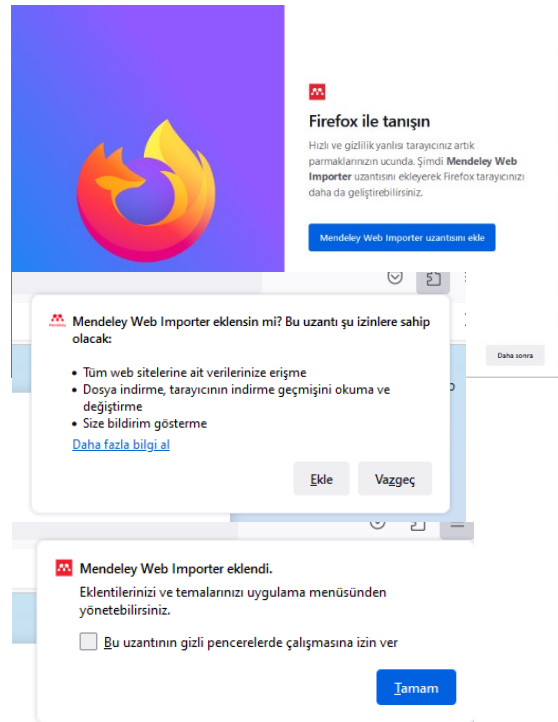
Firefox ile tanışın

Hızlı ve gizlilik yanlısı tarayıcınız artık parmaklarınızın ucunda. Şimdi Mendeley Web Importer uzantısını ekleyerek Firefox tarayıcınızı daha da geliştirebilirsiniz.

Mendeley Web Importer uzantısını ekle

Daha sonra

Mendeley Web Importer eklensin mi? Bu uzantı şu izinlere sahip olacak:

• Tüm web sitelerine ait verilerinize erişme
• Dosya indirme, tarayıcının indirme geçmişini okuma ve değiştirme
• Size bildirim gösterme

Daha fazla bilgi al

Ekle

Vazgeç

Mendeley Web Importer eklendi.

Eklentilerinizi ve temalarınızı uygulama menüsünden yönetebilirsiniz.

Bu uzantının gizli pencerelerde çalışmasına izin ver

Tamam